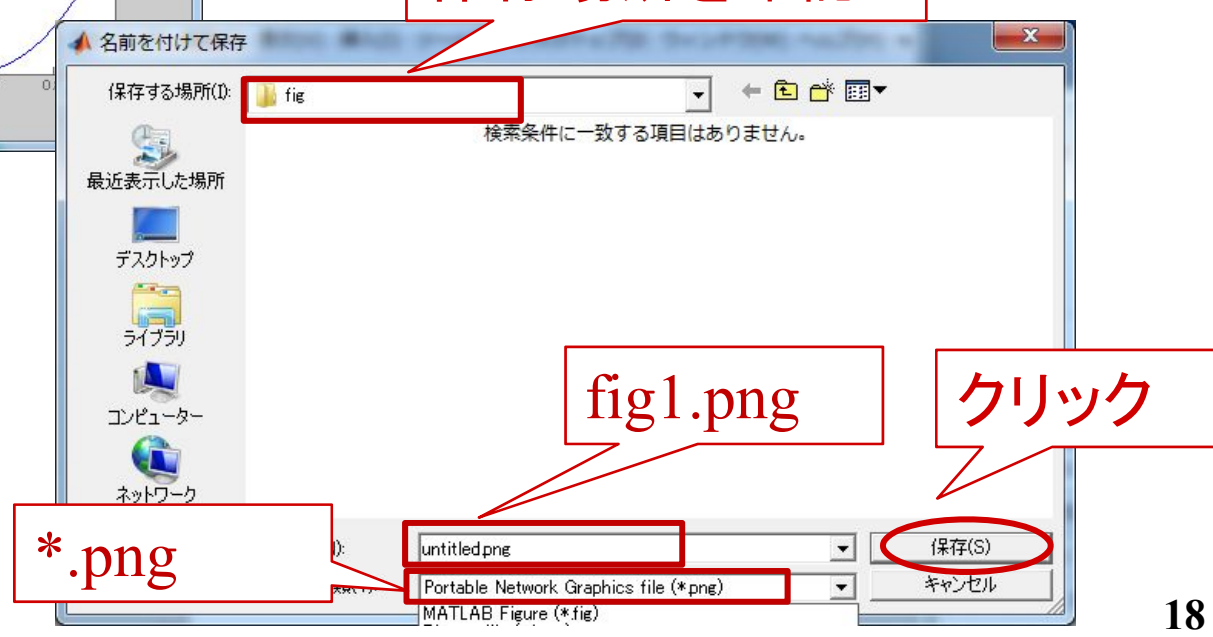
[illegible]

名前を付けて保存

保存する場所(I): fig

検索条件に一致する項目はありません。

最近表示した場所

デスクトップ

ライブラリ

コンピューター

ネットワーク

fig1.png

クリック

*.png

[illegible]): untitled.png

保存(S)

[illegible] Portable Network Graphics file (*.png)

キャンセル

MATLAB Figure (*.fig)

18